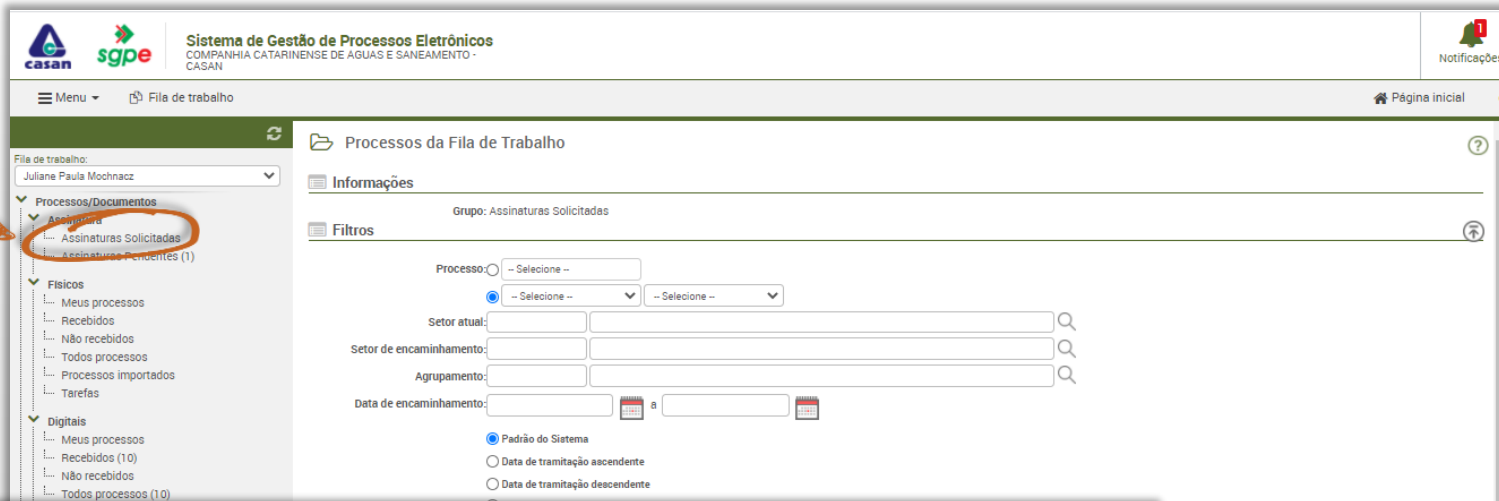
casan sgpe

Sistema de Gestão de Processos Eletrônicos
COMPANHIA CATARINENSE DE ÁGUAS E SANEAMENTO - CASAN

1
Notificações

Menu
Fila de trabalho
Página inicial

Fila de trabalho:
Juliane Paula Mochnacz

Processos/Documentos
Assinatura
Assinaturas Solicitadas
Assinaturas Pendentes (1)
Físicos
Meus processos
Recebidos
Não recebidos
Todos processos
Processos importados
Tarefas
Digitais
Meus processos
Recebidos (10)
Não recebidos
Todos processos (10)

Processos da Fila de Trabalho

Informações
Grupo: Assinaturas Solicitadas

Filtros
Processo: -- Selecione --
-- Selecione -- -- Selecione --
Setor atual:
Setor de encaminhamento:
Agrupamento:
Data de encaminhamento: a
Padrão do Sistema
Data de tramitação ascendente
Data de tramitação descendente